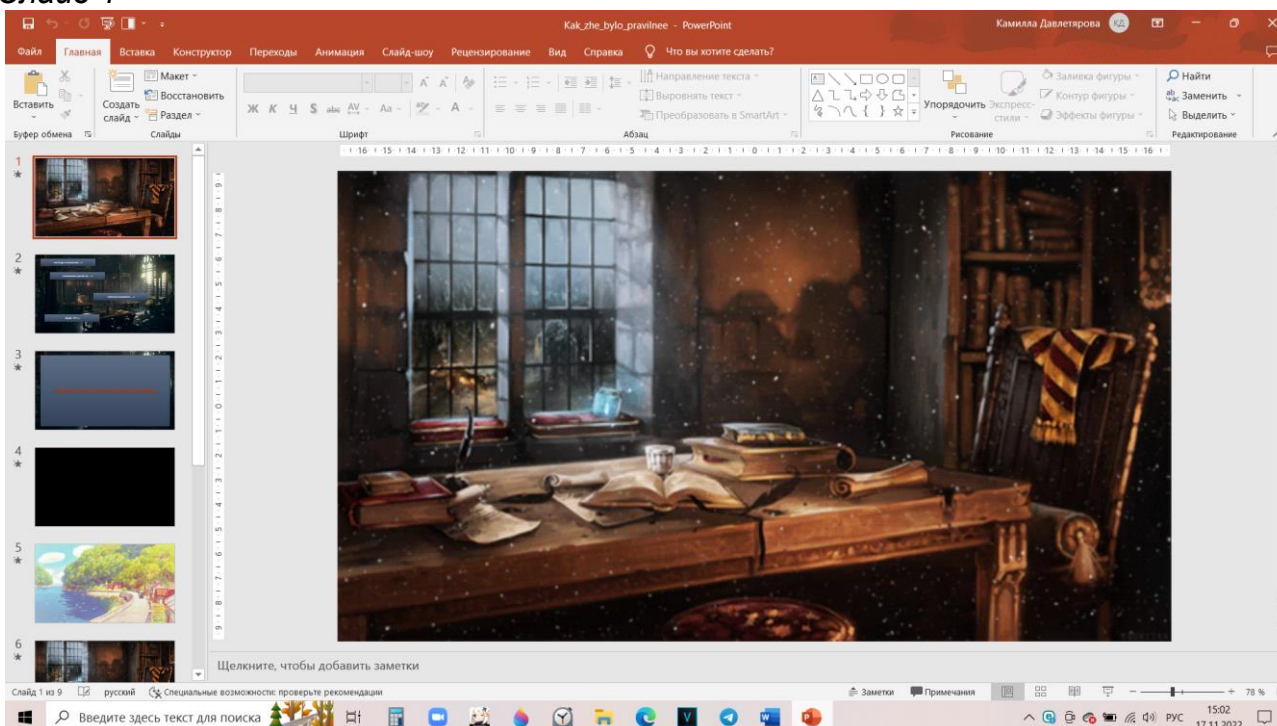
Слайд 1

Kak_zhe_bylo_pravilnee - PowerPoint

Камилла Давлетярова КД

Файл Главная Вставка Конструктор Переходы Анимация Слайд-шоу Рецензирование Вид Справка Что вы хотите сделать?

Вставить
Создать слайд
Макет
Восстановить
Раздел
Буфер обмена
Слайды
Шрифт
Направление текста
Выровнять текст
Преобразовать в SmartArt
Абзац
Упорядочить
Экспресс-стили
Заливка фигуры
Контур фигуры
Эффекты фигуры
Рисование
Найти
Заменить
Выделить
Редактирование

1
2
3
4
5
6

Щелкните, чтобы добавить заметки

Слайд 1 из 9 русский Специальные возможности: проверьте рекомендации
Заметки Примечания 78 %

Введите здесь текст для поиска
РУС 15:02 17.11.2022